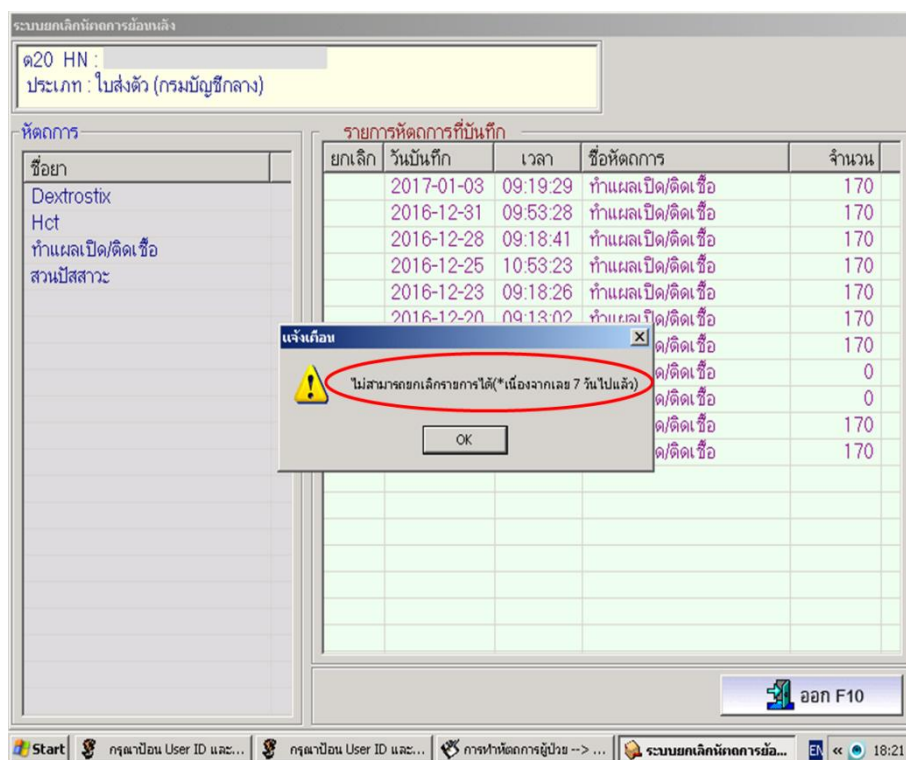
ระบบยกเลิกหัตถการย้อนหลัง

ด20 HN :
ประเภท : ใบส่งตัว (กรมบัญชีกลาง)

หัตถการ

| ชื่อยา |
|---|
| Dextrostix |
| Hct |
| ทำแผลเปิด/ติดเชื้อ |
| สวนปัสสาวะ |

รายการหัตถการที่บันทึก

| ยกเลิก | วันบันทึก | เวลา | ชื่อหัตถการ | จำนวน |
|---|---|---|---|---|
| | 2017-01-03 | 09:19:29 | ทำแผลเปิด/ติดเชื้อ | 170 |
| | 2016-12-31 | 09:53:28 | ทำแผลเปิด/ติดเชื้อ | 170 |
| | 2016-12-28 | 09:18:41 | ทำแผลเปิด/ติดเชื้อ | 170 |
| | 2016-12-25 | 10:53:23 | ทำแผลเปิด/ติดเชื้อ | 170 |
| | 2016-12-23 | 09:18:26 | ทำแผลเปิด/ติดเชื้อ | 170 |
| | 2016-12-20 | 09:13:02 | ทำแผลเปิด/ติดเชื้อ | 170 |
| | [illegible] | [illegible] | /ติดเชื้อ | 170 |
| | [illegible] | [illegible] | /ติดเชื้อ | 0 |
| | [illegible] | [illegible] | /ติดเชื้อ | 0 |
| | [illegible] | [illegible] | /ติดเชื้อ | 170 |
| | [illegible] | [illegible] | /ติดเชื้อ | 170 |

แจ้งเตือน
ไม่สามารถยกเลิกรายการได้(*เนื่องจากเลย 7 วันไปแล้ว)
OK

ออก F10

Start | กรุณาป้อน User ID และ... | กรุณาป้อน User ID และ... | การทำหัตถการผู้ป่วย --> ... | ระบบยกเลิกหัตถการย้อ... | EN | « | 18:21